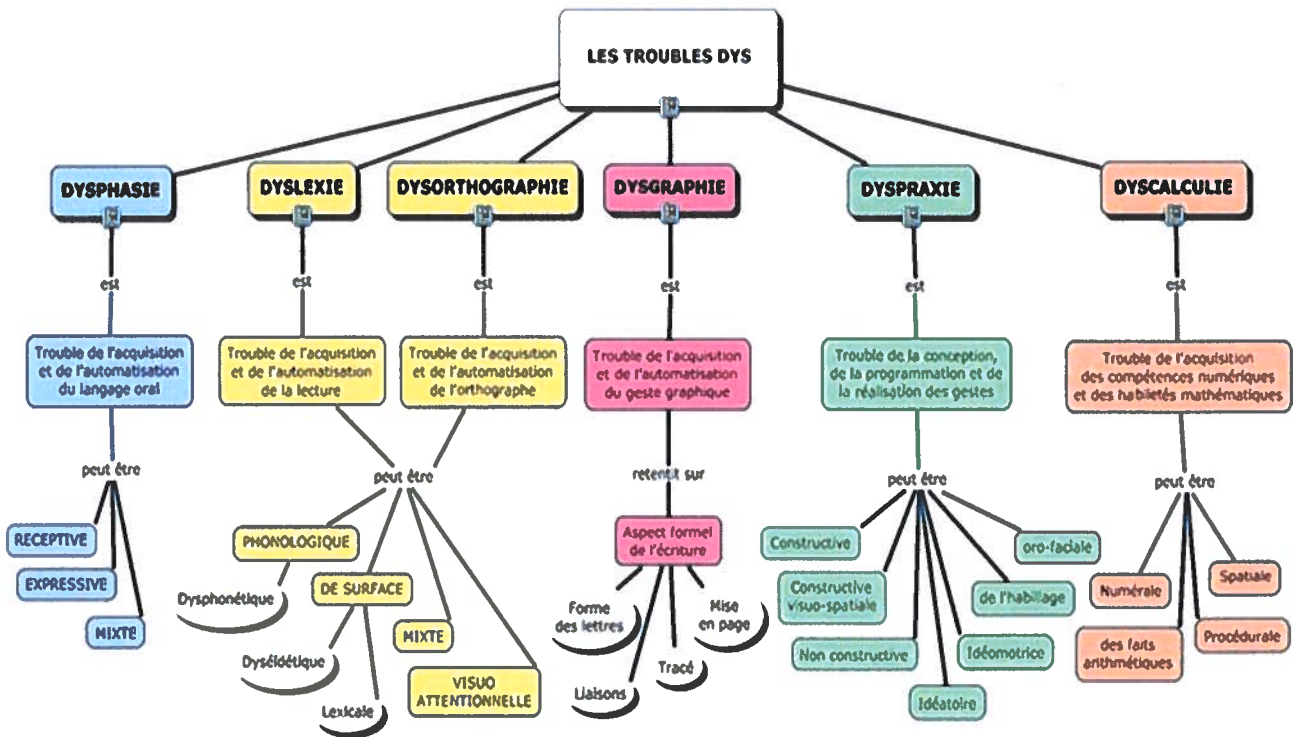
LES TROUBLES DYS

DYSPHASIE

est

Trouble de l'acquisition et de l'automatisation du langage oral

peut être

RECEPTIVE

EXPRESSIVE

MIXTE

DYSLEXIE

est

Trouble de l'acquisition et de l'automatisation de la lecture

DYSORTHOGRAPHIE

est

Trouble de l'acquisition et de l'automatisation de l'orthographe

peut être

PHONOLOGIQUE

Dysphonétique

DE SURFACE

Dyséidétique

Lexicale

MIXTE

VISUO ATTENTIONNELLE

DYSGRAPHIE

est

Trouble de l'acquisition et de l'automatisation du geste graphique

retentit sur

Aspect formel de l'écriture

Forme des lettres

Liaisons

Tracé

Mise en page

DYSPRAXIE

est

Trouble de la conception, de la programmation et de la réalisation des gestes

peut être

Constructive

Constructive visuo-spatiale

Non constructive

Idéatoire

Idéomotrice

de l'habillage

oro-faciale

DYSCALCULIE

est

Trouble de l'acquisition des compétences numériques et des habiletés mathématiques

peut être

Numérale

des faits arithmétiques

Procédurale

Spatiale